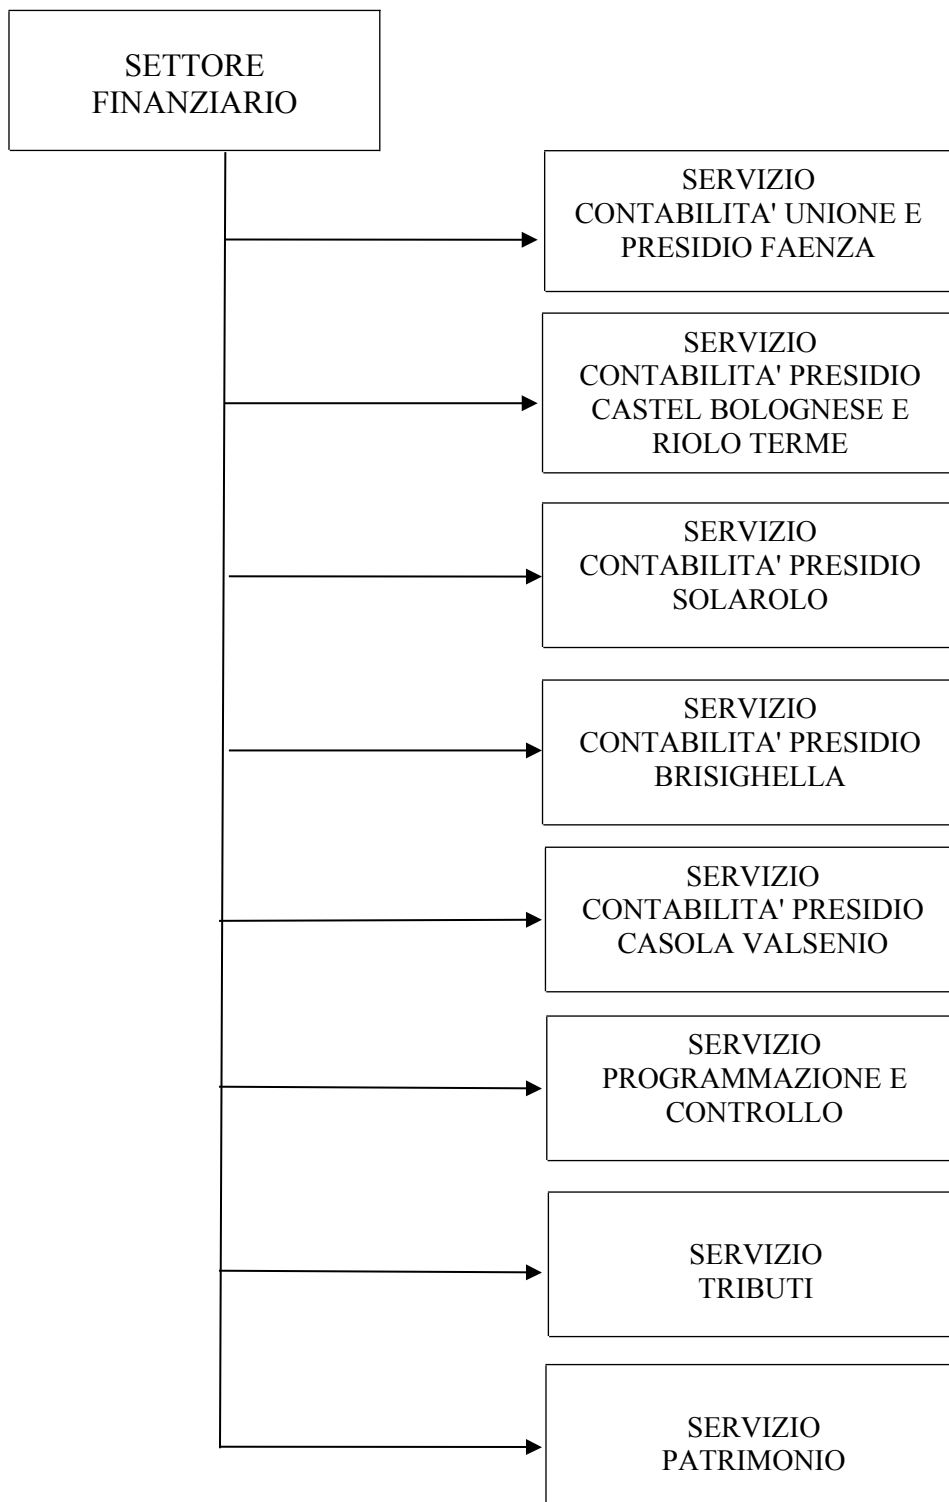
SETTORE FINANZIARIO

SERVIZIO CONTABILITA' UNIONE E PRESIDIO FAENZA

SERVIZIO CONTABILITA' PRESIDIO CASTEL BOLOGNESE E RIOLO TERME

SERVIZIO CONTABILITA' PRESIDIO SOLAROLO

SERVIZIO CONTABILITA' PRESIDIO BRISIGHELLA

SERVIZIO CONTABILITA' PRESIDIO CASOLA VALSENIO

SERVIZIO PROGRAMMAZIONE E CONTROLLO

SERVIZIO TRIBUTI

SERVIZIO PATRIMONIO